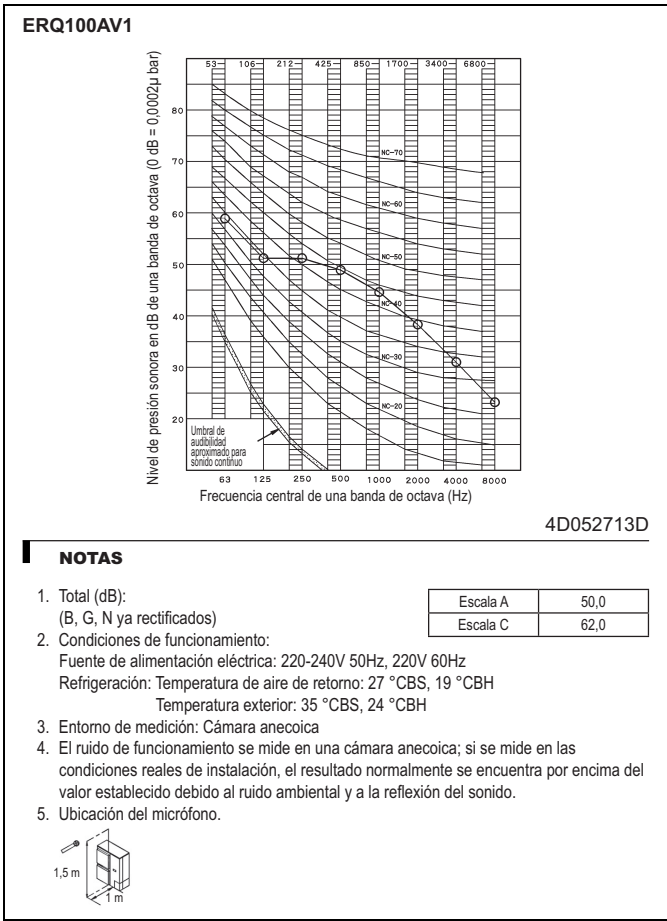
ERQ100AV1

53 106 212 425 850 1700 3400 6800

80
70
60
50
40
30
20

NC-70
NC-60
NC-50
NC-40
NC-30
NC-20

Nivel de presión sonora en dB de una banda de octava (0 dB = 0,0002µ bar)

Umbral de audibilidad aproximado para sonido continuo

63 125 250 500 1000 2000 4000 8000

Frecuencia central de una banda de octava (Hz)

4D052713D

NOTAS

1. Total (dB):
(B, G, N ya rectificados)

| Escala A | 50,0 |
|---|---|
| Escala C | 62,0 |

2. Condiciones de funcionamiento:
Fuente de alimentación eléctrica: 220-240V 50Hz, 220V 60Hz
Refrigeración: Temperatura de aire de retorno: 27 °CBS, 19 °CBH
Temperatura exterior: 35 °CBS, 24 °CBH
3. Entorno de medición: Cámara anecoica
4. El ruido de funcionamiento se mide en una cámara anecoica; si se mide en las condiciones reales de instalación, el resultado normalmente se encuentra por encima del valor establecido debido al ruido ambiental y a la reflexión del sonido.
5. Ubicación del micrófono.

1,5 m
1 m